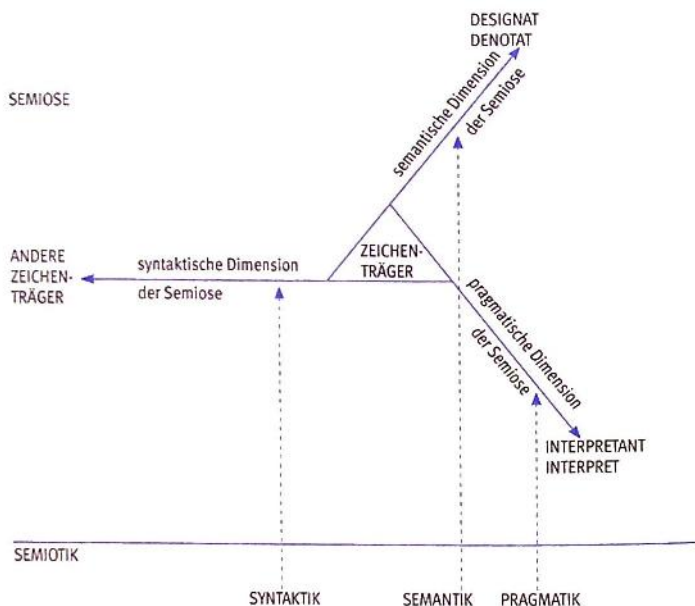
SEMIOSE

DESIGNAT
DENOTAT

semantische Dimension
der Semiose

ANDERE
ZEICHENTRÄGER

syntaktische Dimension
der Semiose

ZEICHENTRÄGER

pragmatische Dimension
der Semiose

INTERPRETANT
INTERPRET

SEMIOTIK

SYNTAKTIK

SEMANTIK

PRAGMATIK